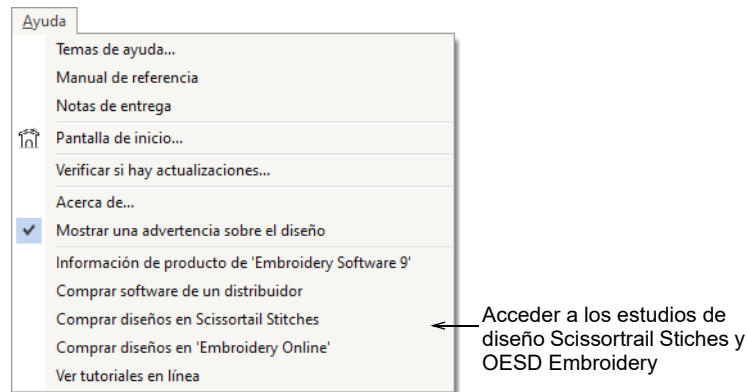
Ayuda

Temas de ayuda...
Manual de referencia
Notas de entrega
Pantalla de inicio...
Verificar si hay actualizaciones...
Acerca de...
Mostrar una advertencia sobre el diseño
Información de producto de 'Embroidery Software 9'
Comprar software de un distribuidor
Comprar diseños en Scissortail Stitches
Comprar diseños en 'Embroidery Online'
Ver tutoriales en línea

Acceder a los estudios de diseño Scissortrail Stiches y OESD Embroidery